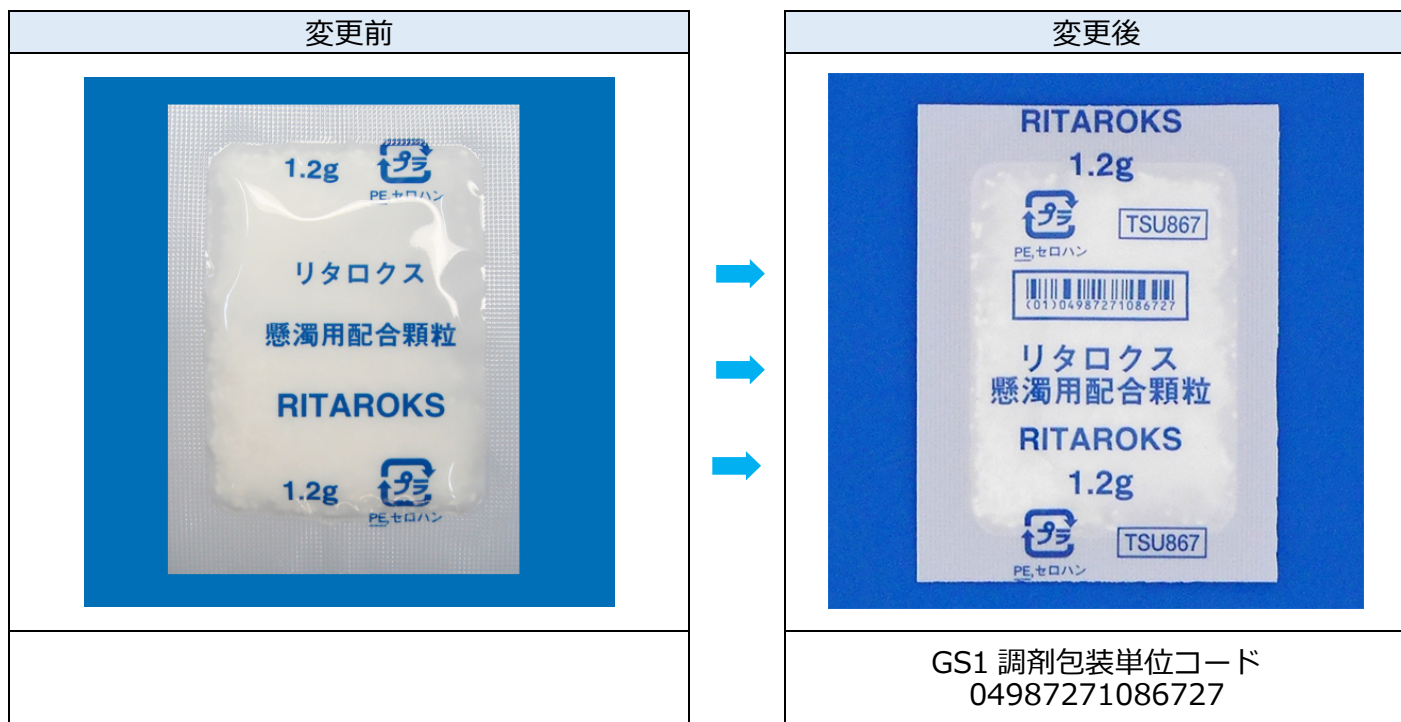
変更前

1.2g
プラ
PE,セロハン
リタロクス
懸濁用配合顆粒
RITAROKS
1.2g
プラ
PE,セロハン

変更後

RITAROKS
1.2g
プラ
PE,セロハン
TSU867
(01)04987271086727
リタロクス
懸濁用配合顆粒
RITAROKS
1.2g
プラ
PE,セロハン
TSU867

GS1 調剤包装単位コード
04987271086727